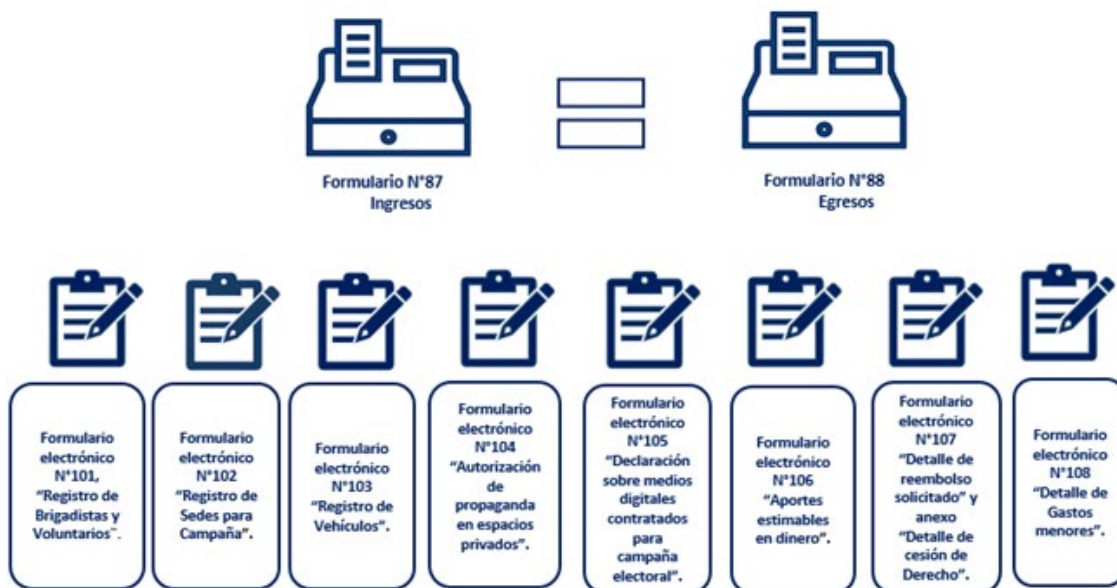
Formulario N°87
Ingresos

Formulario N°88
Egresos

Formulario electrónico N°101, "Registro de Brigadistas y Voluntarios".

Formulario electrónico N°102 "Registro de Sedes para Campaña".

Formulario electrónico N°103 "Registro de Vehículos".

Formulario electrónico N°104 "Autorización de propaganda en espacios privados".

Formulario electrónico N°105 "Declaración sobre medios digitales contratados para campaña electoral".

Formulario electrónico N°106 "Aportes estimables en dinero".

Formulario electrónico N°107 "Detalle de reembolso solicitado" y anexo "Detalle de cesión de Derecho".

Formulario electrónico N°108 "Detalle de Gastos menores".